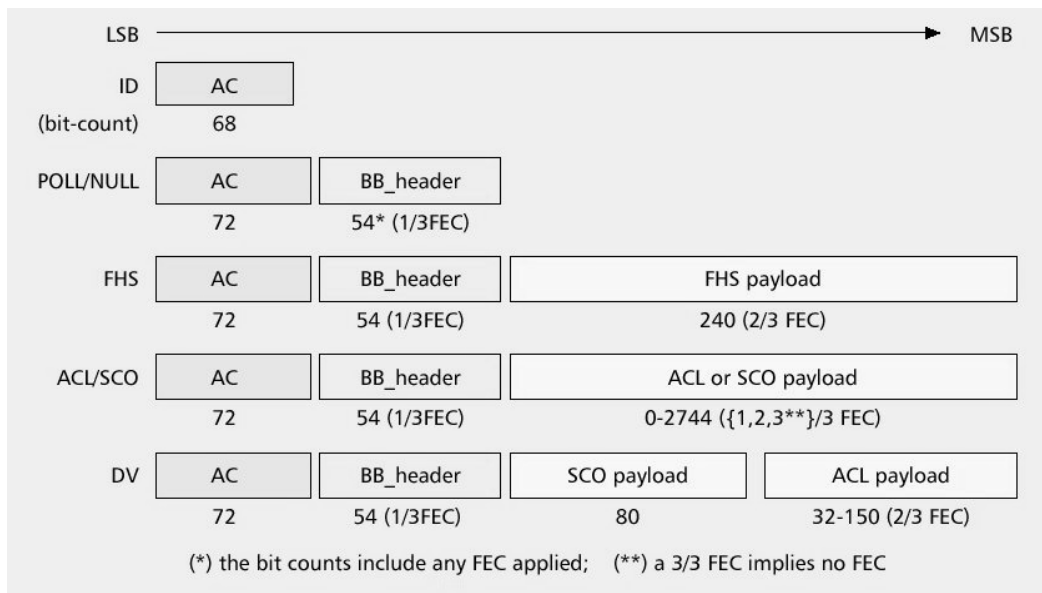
LSB MSB

ID AC
(bit-count) 68

POLL/NULL AC BB_header
72 54* (1/3FEC)

FHS AC BB_header FHS payload
72 54 (1/3FEC) 240 (2/3 FEC)

ACL/SCO AC BB_header ACL or SCO payload
72 54 (1/3FEC) 0-2744 ({1,2,3**}/3 FEC)

DV AC BB_header SCO payload ACL payload
72 54 (1/3FEC) 80 32-150 (2/3 FEC)

(*) the bit counts include any FEC applied; (**) a 3/3 FEC implies no FEC